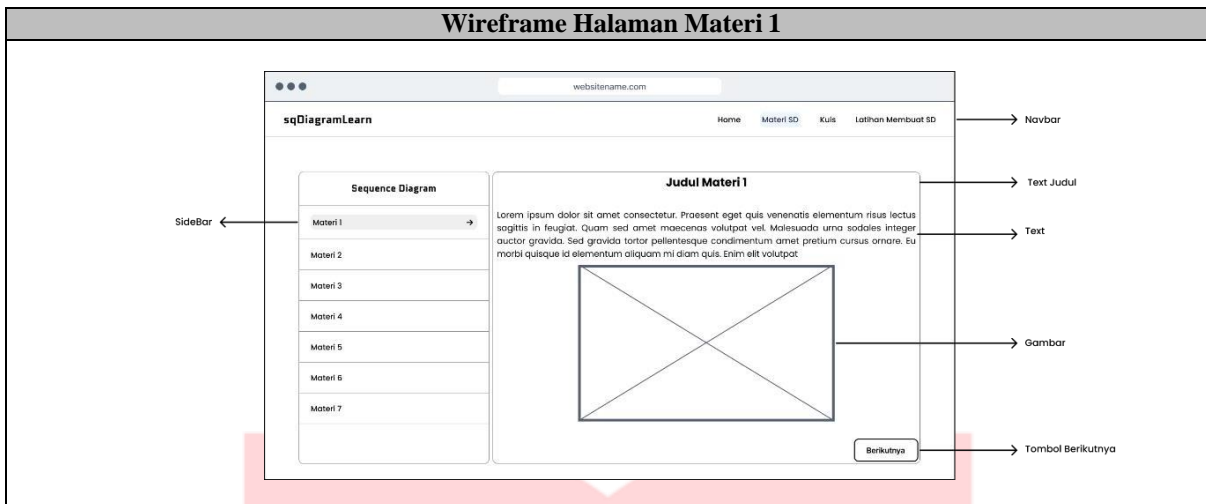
Wireframe Halaman Materi 1

websitename.com

sqDiagramLearn

Home Materi SD Kuis Latihan Membuat SD

Navbar

Sequence Diagram

Judul Materi 1

Text Judul

SideBar

Materi 1 →

Materi 2

Materi 3

Materi 4

Materi 5

Materi 6

Materi 7

Lorem ipsum dolor sit amet consectetur. Praesent eget quis venenatis elementum risus lectus sagittis in feugiat. Quam sed amet maecenas volutpat vel. Malesuada urna sodales integer auctor gravida. Sed gravida tortor pellentesque condimentum amet pretium cursus ornare. Eu morbi quisque id elementum aliquam mi diam quis. Enim elit volutpat

Text

Gambar

Berikutnya

Tombol Berikutnya